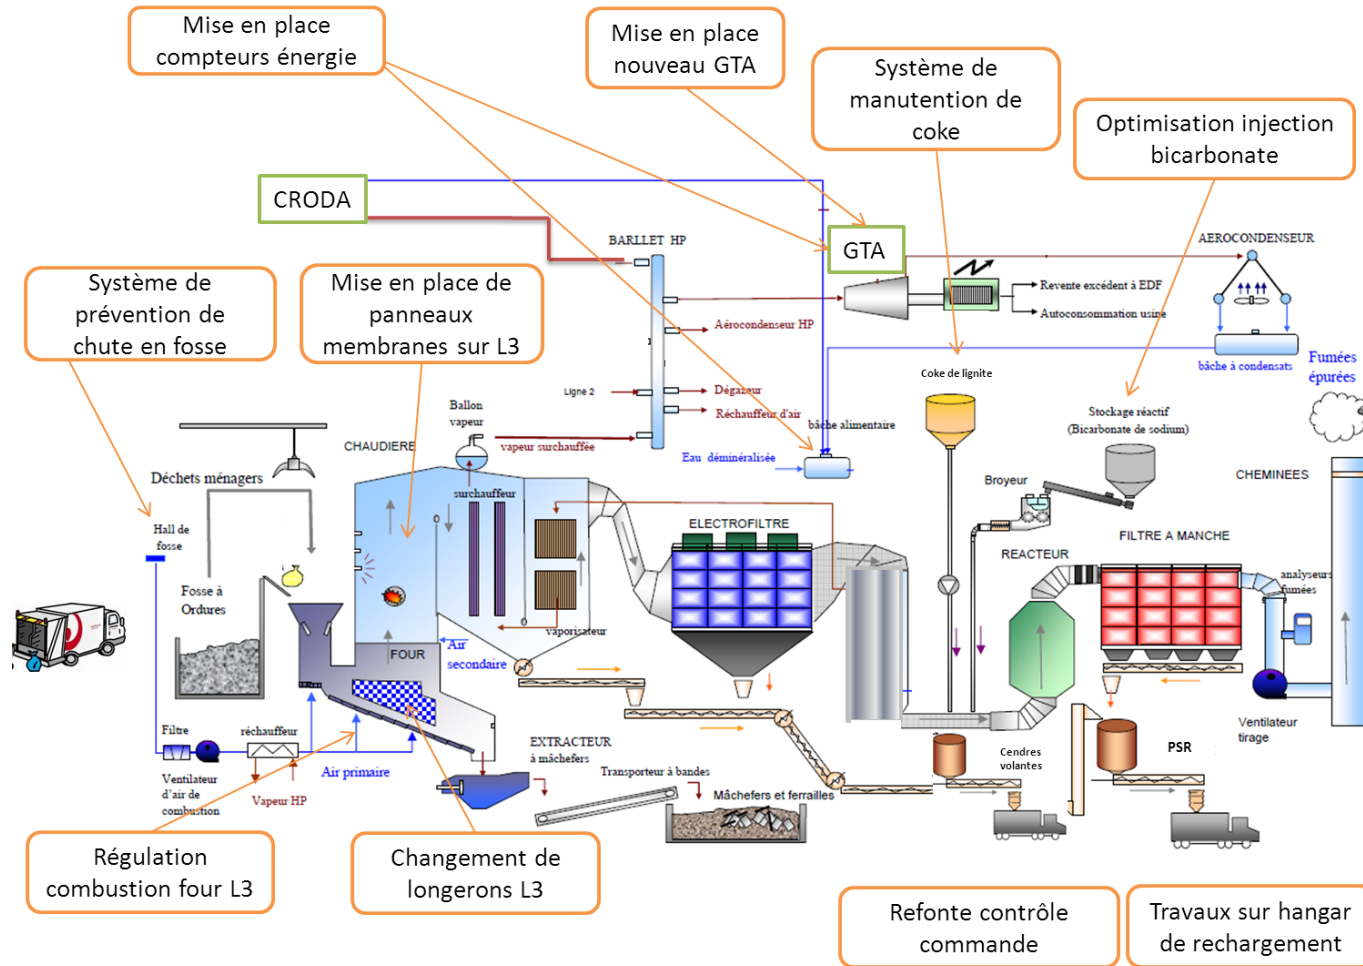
Mise en place compteurs énergie

Mise en place nouveau GTA

Système de manutention de coke

Optimisation injection bicarbonate

CRODA

GTA

BARLLET HP

AEROCONDENSEUR

Revente excédent à EDF

Autoconsommation usine

Aérocondenseur HP

bâche à condensats

Fumées épurées

Système de prévention de chute en fosse

Mise en place de panneaux membranes sur L3

Ligne 2

Dégazeur

Réchauffeur d'air

bâche alimentaire

Coke de lignite

Stockage réactif (Bicarbonate de sodium)

Ballon vapeur

vapeur surchauffée

Eau déminéralisée

CHAUDIERE

CHEMINEES

Déchets ménagers

surchauffeur

Broyeur

Hall de fosse

ELECTROFILTRE

REACTEUR

FILTRE A MANCHE

Fosse à Ordures

analyseurs fumées

FOUR

vaporisateur

Air secondaire

Filtre

réchauffeur

EXTRACTEUR à mâchefers

Ventilateur tirage

Ventilateur d'air de combustion

Air primaire

Vapeur HP

Transporteur à bandes

Mâchefers et ferrailles

Cendres volantes

PSR

Régulation combustion four L3

Changement de longerons L3

Refonte contrôle commande

Travaux sur hangar de rechargement